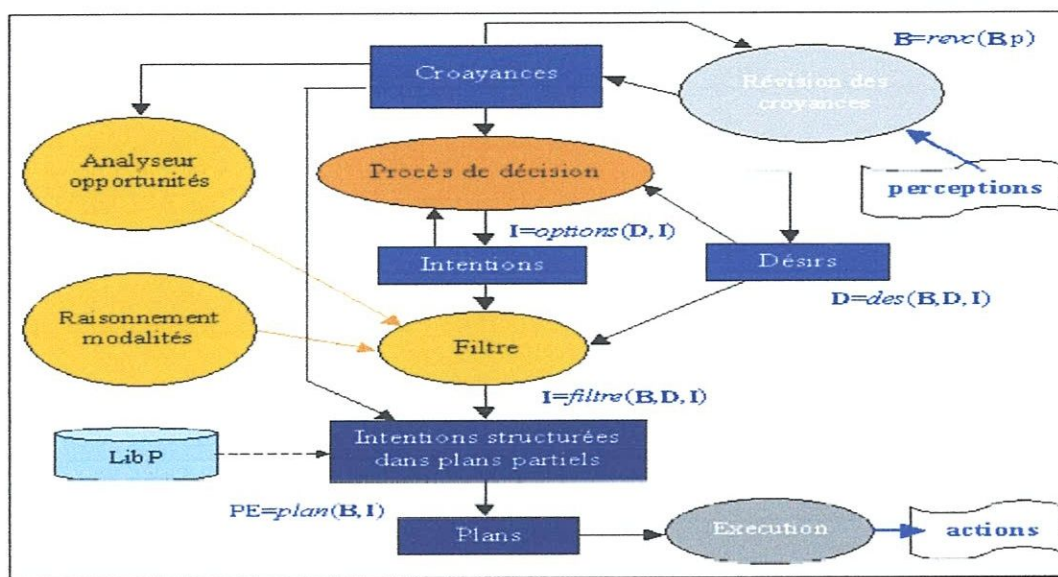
Croyances

B=$revc$(B,p)

Révision des croyances

Analyseur opportunités

Procès de décision

perceptions

I=$options$(D, I)

Intentions

Désirs

D=$des$(B,D, I)

Raisonnement modalités

Filtre

I=$filtre$(B,D, I)

Lib P

Intentions structurées dans plans partiels

PE=$plan$(B, I)

Plans

Execution

actions